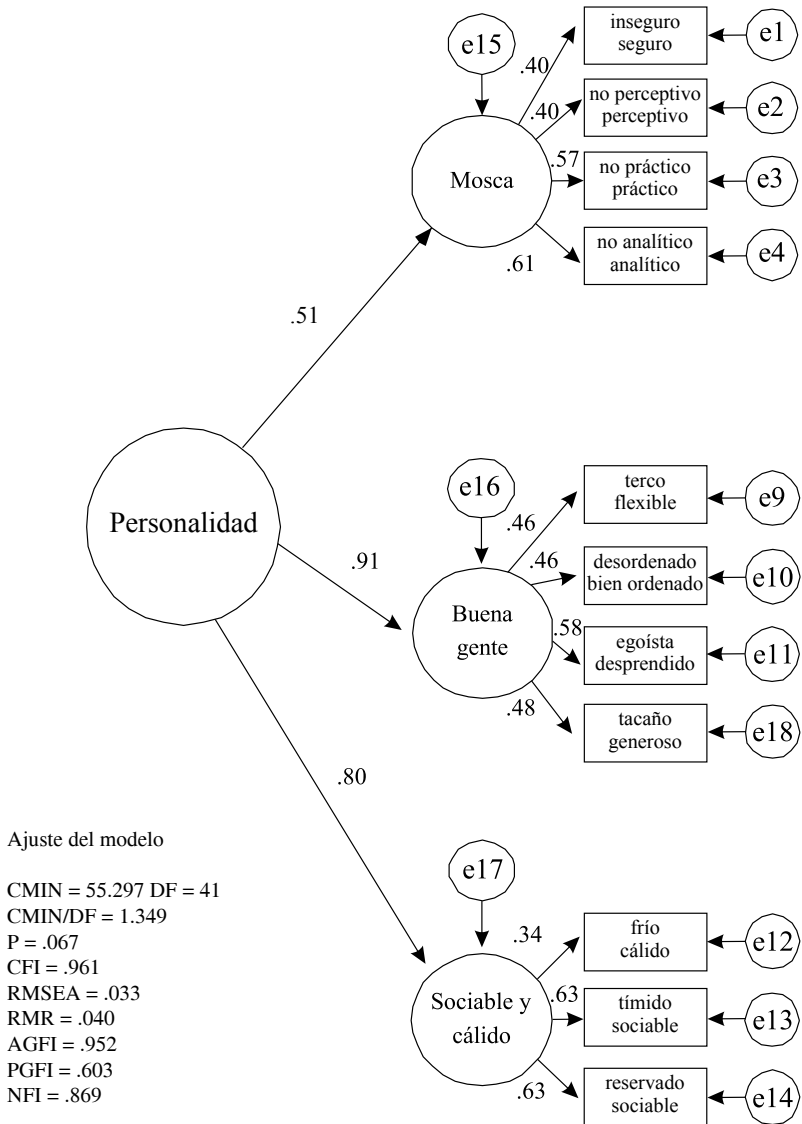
e15

inseguro
seguro

e1

.40

.40

no perceptivo
perceptivo

e2

.57

no práctico
práctico

e3

Mosca

no analítico
analítico

e4

.61

.51

e16

terco
flexible

e9

.46

Personalidad

.46

desordenado
bien ordenado

e10

.91

Buena
gente

.58

egoísta
desprendido

e11

.48

tacaño
generoso

e18

.80

Ajuste del modelo

CMIN = 55.297 DF = 41
CMIN/DF = 1.349
P = .067
CFI = .961
RMSEA = .033
RMR = .040
AGFI = .952
PGFI = .603
NFI = .869

e17

.34

frío
cálido

e12

.63

tímido
sociable

e13

Sociable y
cálido

.63

reservado
sociable

e14